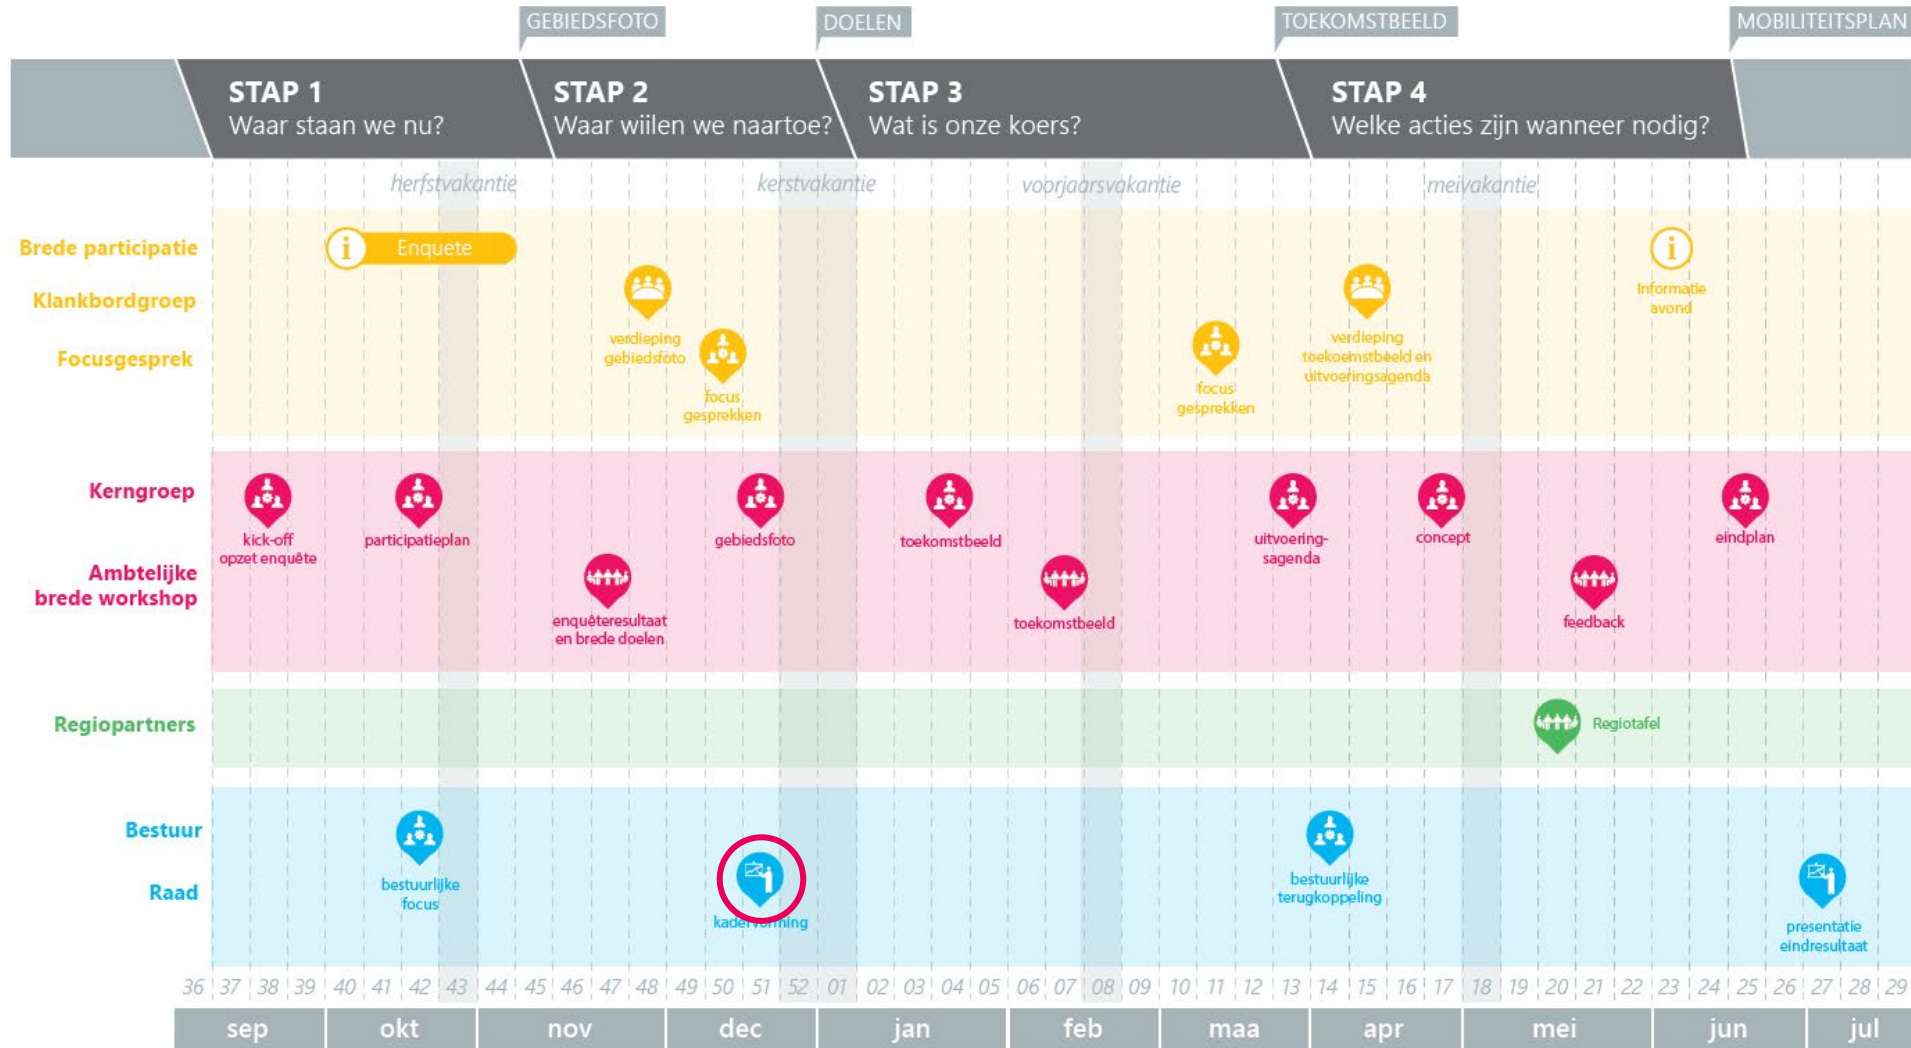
GEBIEDSFOTO DOELEN TOEKOMSTBEELD MOBILITEITSPLAN

STAP 1
Waar staan we nu?

STAP 2
Waar willen we naartoe?

STAP 3
Wat is onze koers?

STAP 4
Welke acties zijn wanneer nodig?

herfstvakantie kerstvakantie voorjaarsvakantie meivakantie

Brede participatie
Klankbordgroep
Focusgesprek

Enquete

verdieping gebiedsfoto

focus gesprekken

focus gesprekken

verdieping toekoemstbeeld en uitvoeringsagenda

Informatie avond

Kerngroep
Ambtelijke brede workshop

kick-off opzet enquête

participatieplan

enquêteresultaat en brede doelen

gebiedsfoto

toekomstbeeld

toekomstbeeld

uitvoering-sagenda

concept

feedback

eindplan

Regiopartners

Regiotafel

Bestuur
Raad

bestuurlijke focus

kadervorming

bestuurlijke terugkoppeling

presentatie eindresultaat

36 37 38 39 40 41 42 43 44 45 46 47 48 49 50 51 52 01 02 03 04 05 06 07 08 09 10 11 12 13 14 15 16 17 18 19 20 21 22 23 24 25 26 27 28 29

sep okt nov dec jan feb maa apr mei jun jul